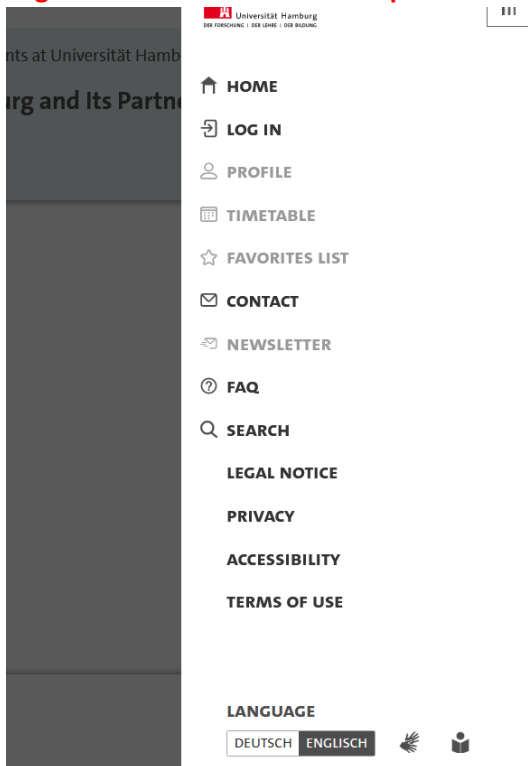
nts at Universität Hamb
urg and Its Partn

Universität Hamburg
DER FORSCHUNG | DER LEHRE | DER BILDUNG

HOME
LOG IN
PROFILE
TIMETABLE
FAVORITES LIST
CONTACT
NEWSLETTER
FAQ
SEARCH
LEGAL NOTICE
PRIVACY
ACCESSIBILITY
TERMS OF USE

LANGUAGE
DEUTSCH ENGLISCH